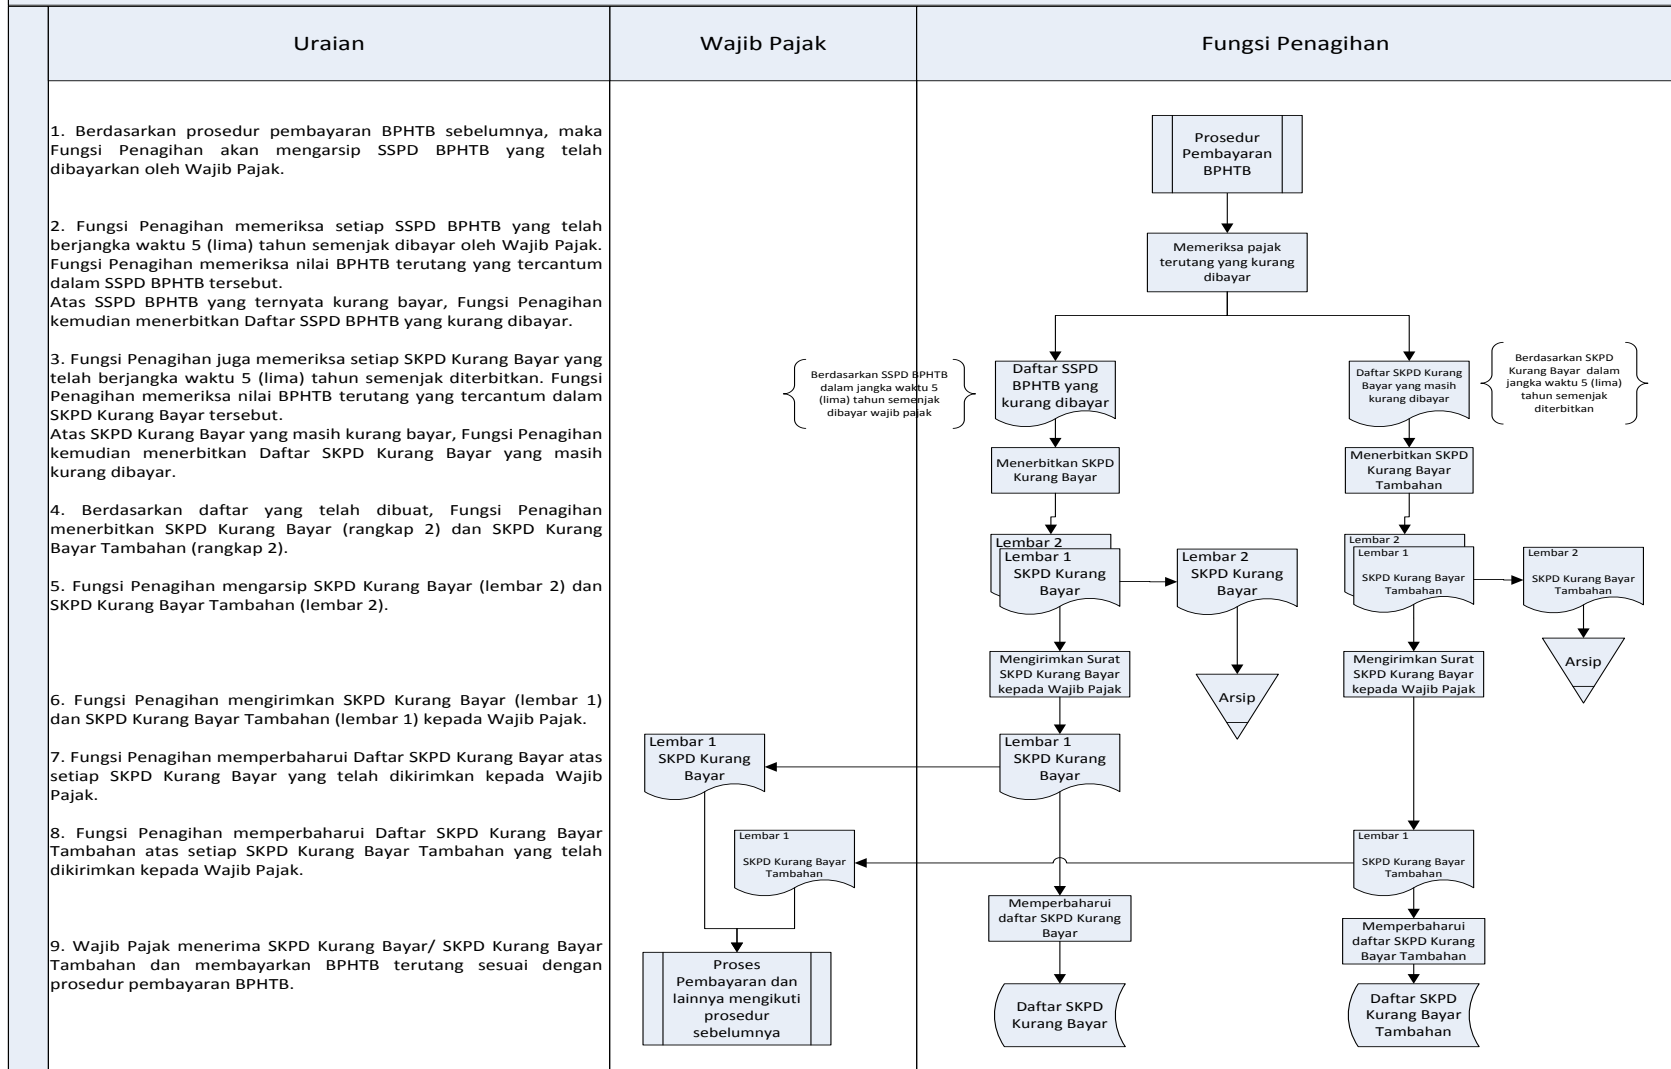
| Uraian | Wajib Pajak | Fungsi Penagihan |
|---|---|---|

1. Berdasarkan prosedur pembayaran BPHTB sebelumnya, maka Fungsi Penagihan akan mengarsip SSPD BPHTB yang telah dibayarkan oleh Wajib Pajak.

2. Fungsi Penagihan memeriksa setiap SSPD BPHTB yang telah berjangka waktu 5 (lima) tahun semenjak dibayar oleh Wajib Pajak. Fungsi Penagihan memeriksa nilai BPHTB terutang yang tercantum dalam SSPD BPHTB tersebut.
Atas SSPD BPHTB yang ternyata kurang bayar, Fungsi Penagihan kemudian menerbitkan Daftar SSPD BPHTB yang kurang dibayar.

3. Fungsi Penagihan juga memeriksa setiap SKPD Kurang Bayar yang telah berjangka waktu 5 (lima) tahun semenjak diterbitkan. Fungsi Penagihan memeriksa nilai BPHTB terutang yang tercantum dalam SKPD Kurang Bayar tersebut.
Atas SKPD Kurang Bayar yang masih kurang bayar, Fungsi Penagihan kemudian menerbitkan Daftar SKPD Kurang Bayar yang masih kurang dibayar.

4. Berdasarkan daftar yang telah dibuat, Fungsi Penagihan menerbitkan SKPD Kurang Bayar (rangkap 2) dan SKPD Kurang Bayar Tambahan (rangkap 2).

5. Fungsi Penagihan mengarsip SKPD Kurang Bayar (lembar 2) dan SKPD Kurang Bayar Tambahan (lembar 2).

6. Fungsi Penagihan mengirimkan SKPD Kurang Bayar (lembar 1) dan SKPD Kurang Bayar Tambahan (lembar 1) kepada Wajib Pajak.

7. Fungsi Penagihan memperbaharui Daftar SKPD Kurang Bayar atas setiap SKPD Kurang Bayar yang telah dikirimkan kepada Wajib Pajak.

8. Fungsi Penagihan memperbaharui Daftar SKPD Kurang Bayar Tambahan atas setiap SKPD Kurang Bayar Tambahan yang telah dikirimkan kepada Wajib Pajak.

9. Wajib Pajak menerima SKPD Kurang Bayar/ SKPD Kurang Bayar Tambahan dan membayarkan BPHTB terutang sesuai dengan prosedur pembayaran BPHTB.

Prosedur Pembayaran BPHTB
Memeriksa pajak terutang yang kurang dibayar
Berdasarkan SSPD BPHTB dalam jangka waktu 5 (lima) tahun semenjak dibayar wajib pajak
Daftar SSPD BPHTB yang kurang dibayar
Daftar SKPD Kurang Bayar yang masih kurang dibayar
Berdasarkan SKPD Kurang Bayar dalam jangka waktu 5 (lima) tahun semenjak diterbitkan
Menerbitkan SKPD Kurang Bayar
Menerbitkan SKPD Kurang Bayar Tambahan
Lembar 2
Lembar 1 SKPD Kurang Bayar
Lembar 2 SKPD Kurang Bayar
Lembar 2
Lembar 1 SKPD Kurang Bayar Tambahan
Lembar 2 SKPD Kurang Bayar Tambahan
Mengirimkan Surat SKPD Kurang Bayar kepada Wajib Pajak
Arsip
Mengirimkan Surat SKPD Kurang Bayar kepada Wajib Pajak
Arsip
Lembar 1 SKPD Kurang Bayar
Lembar 1 SKPD Kurang Bayar
Lembar 1 SKPD Kurang Bayar Tambahan
Lembar 1 SKPD Kurang Bayar Tambahan
Memperbaharui daftar SKPD Kurang Bayar
Memperbaharui daftar SKPD Kurang Bayar Tambahan
Proses Pembayaran dan lainnya mengikuti prosedur sebelumnya
Daftar SKPD Kurang Bayar
Daftar SKPD Kurang Bayar Tambahan